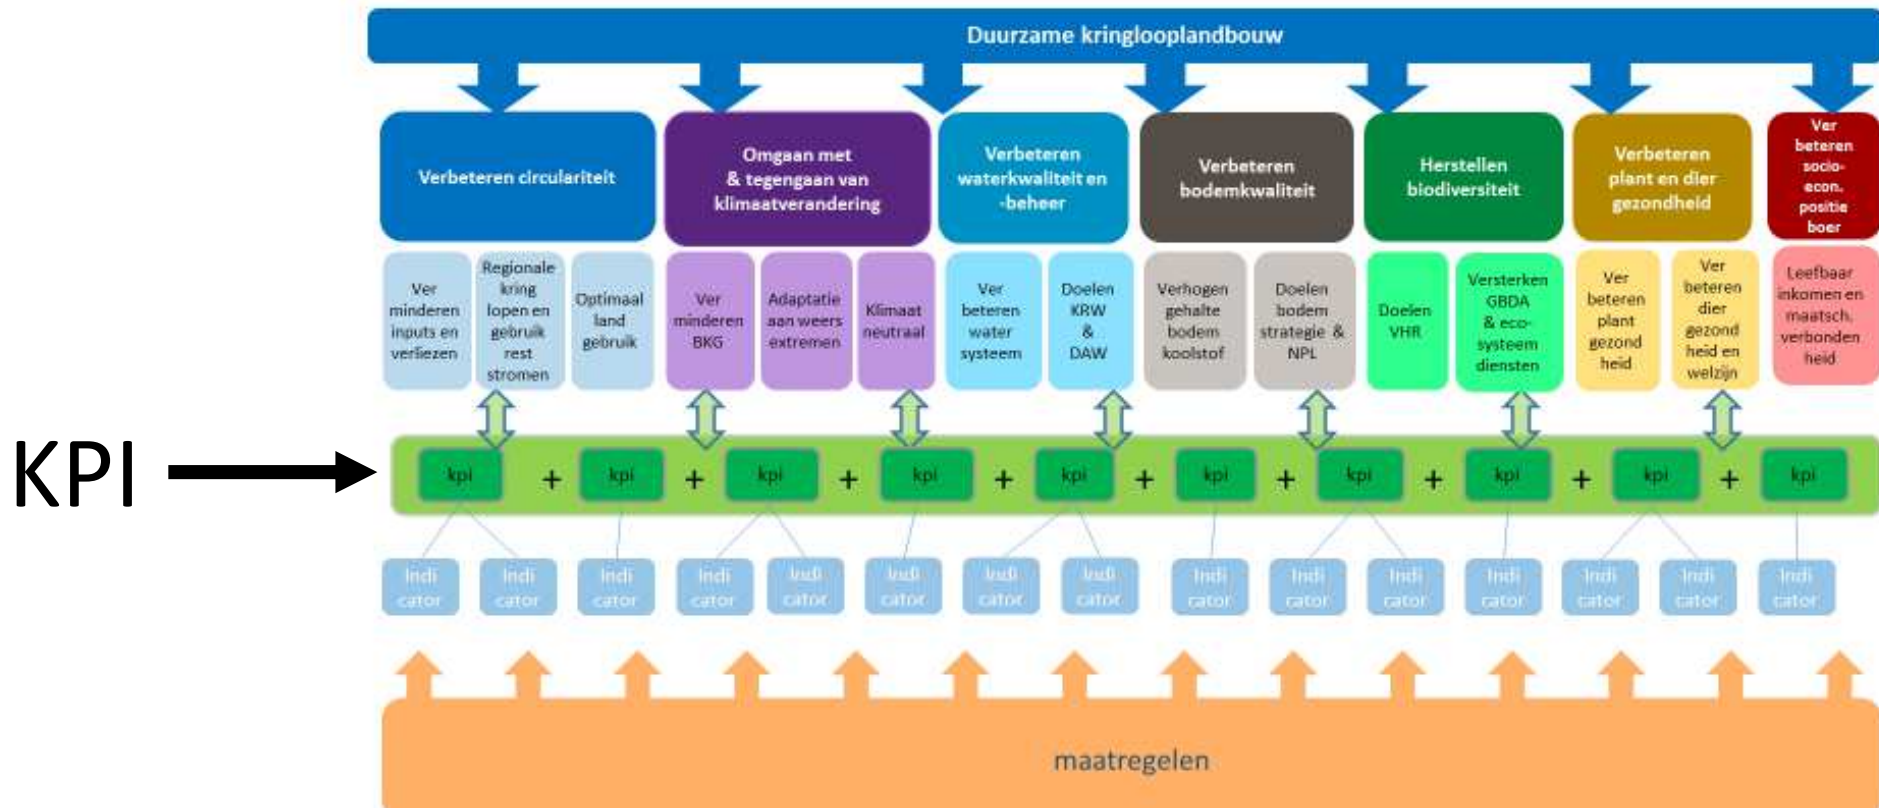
Duurzame kringlooplandbouw

Verbeteren circulariteit

Omgaan met & tegengaan van klimaatverandering

Verbeteren waterkwaliteit en -beheer

Verbeteren bodemkwaliteit

Herstellen biodiversiteit

Verbeteren plant en dier gezondheid

Ver beteren socio-econ. positie boer

Ver minderen inputs en verliezen

Regionale kring lopen en gebruik rest stromen

Optimaal land gebruik

Ver minderen BKG

Adaptatie aan weers extremen

Klimaat neutraal

Ver beteren water systeem

Doelen KRW & DAW

Verhogen gehalte bodem koolstof

Doelen bodem strategie & NPL

Doelen VHR

Versterken GBDA & eco-systeem diensten

Ver beteren plant gezond heid

Ver beteren dier gezond heid en welzijn

Leefbaar inkomen en maatsch. verbonden heid

KPI

kpi + kpi + kpi + kpi + kpi + kpi + kpi + kpi + kpi + kpi + kpi

Indi cator Indi cator Indi cator Indi cator Indi cator Indi cator Indi cator Indi cator Indi cator Indi cator Indi cator Indi cator Indi cator Indi cator Indi cator

maatregelen